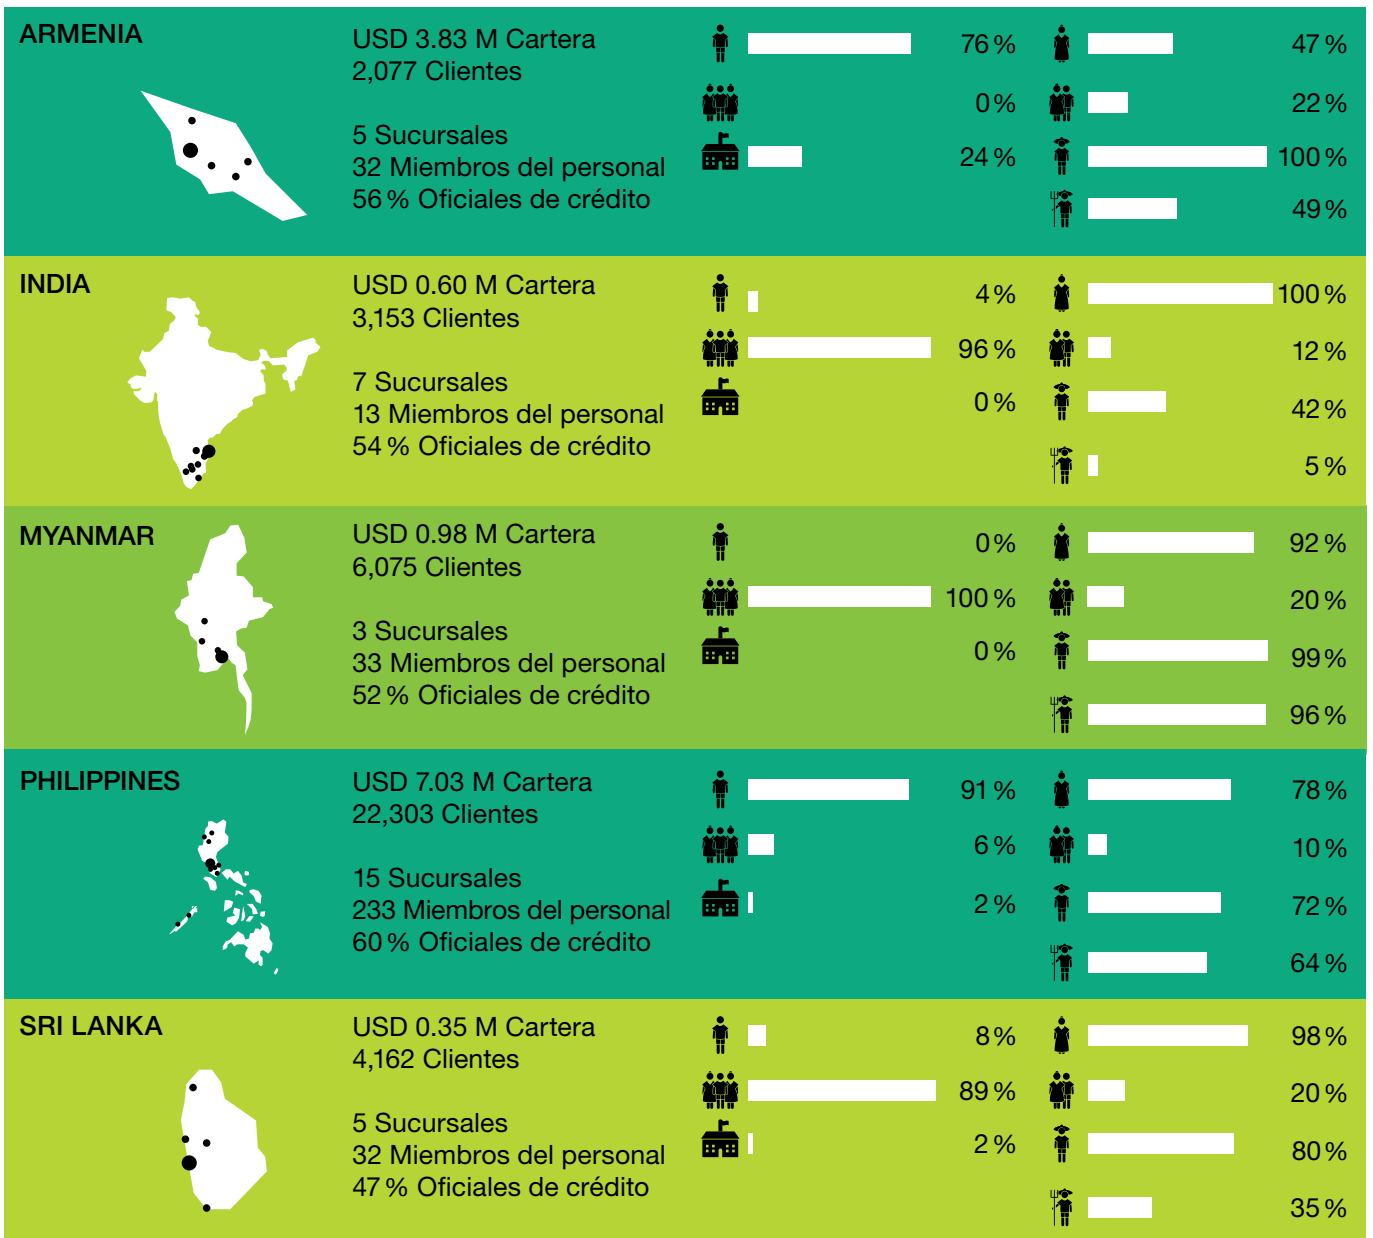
ARMENIA

USD 3.83 M Cartera
2,077 Clientes

5 Sucursales
32 Miembros del personal
56 % Oficiales de crédito

76 %
0 %
24 %

47 %
22 %
100 %
49 %

INDIA

USD 0.60 M Cartera
3,153 Clientes

7 Sucursales
13 Miembros del personal
54 % Oficiales de crédito

4 %
96 %
0 %

100 %
12 %
42 %
5 %

MYANMAR

USD 0.98 M Cartera
6,075 Clientes

3 Sucursales
33 Miembros del personal
52 % Oficiales de crédito

0 %
100 %
0 %

92 %
20 %
99 %
96 %

PHILIPPINES

USD 7.03 M Cartera
22,303 Clientes

15 Sucursales
233 Miembros del personal
60 % Oficiales de crédito

91 %
6 %
2 %

78 %
10 %
72 %
64 %

SRI LANKA

USD 0.35 M Cartera
4,162 Clientes

5 Sucursales
32 Miembros del personal
47 % Oficiales de crédito

8 %
89 %
2 %

98 %
20 %
80 %
35 %